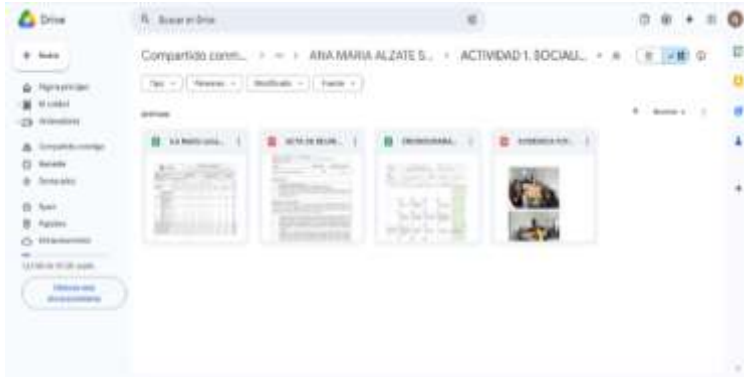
Drive

Buscar en Drive

Nuevo

Página principal

Mi unidad

Ordenadores

Compartido conmigo

Recientes

Destacados

Spam

Papelera

Almacenamiento

Obtener más almacenamiento

Compartido conm... › ... › ANA MARIA ALZATE S... › ACTIVIDAD 1. SOCIALI...

Tipo | Personas | Modificado | Fuente

Archivos

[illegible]

ACTA DE REUNI...

CRONOGRAMA...

EVIDENCIA FOT...